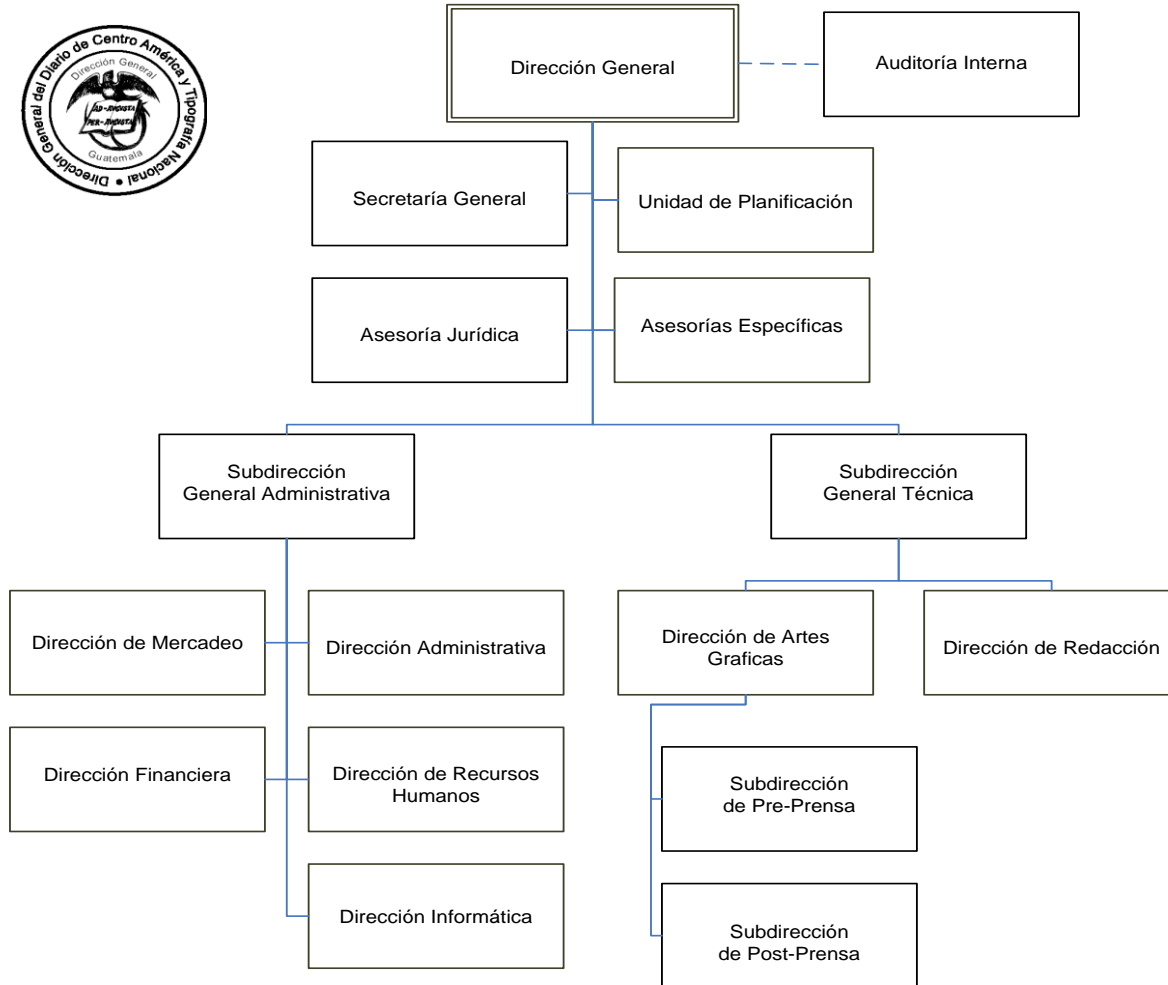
Dirección General del Diario de Centro América y Tipografía Nacional • Dirección General AD-AUGUSTA PER-ANGUSTA Guatemala

Dirección General

Auditoría Interna

Secretaría General

Unidad de Planificación

Asesoría Jurídica

Asesorías Específicas

Subdirección General Administrativa

Subdirección General Técnica

Dirección de Mercadeo

Dirección Administrativa

Dirección Financiera

Dirección de Recursos Humanos

Dirección Informática

Dirección de Artes Graficas

Dirección de Redacción

Subdirección de Pre-Prensa

Subdirección de Post-Prensa